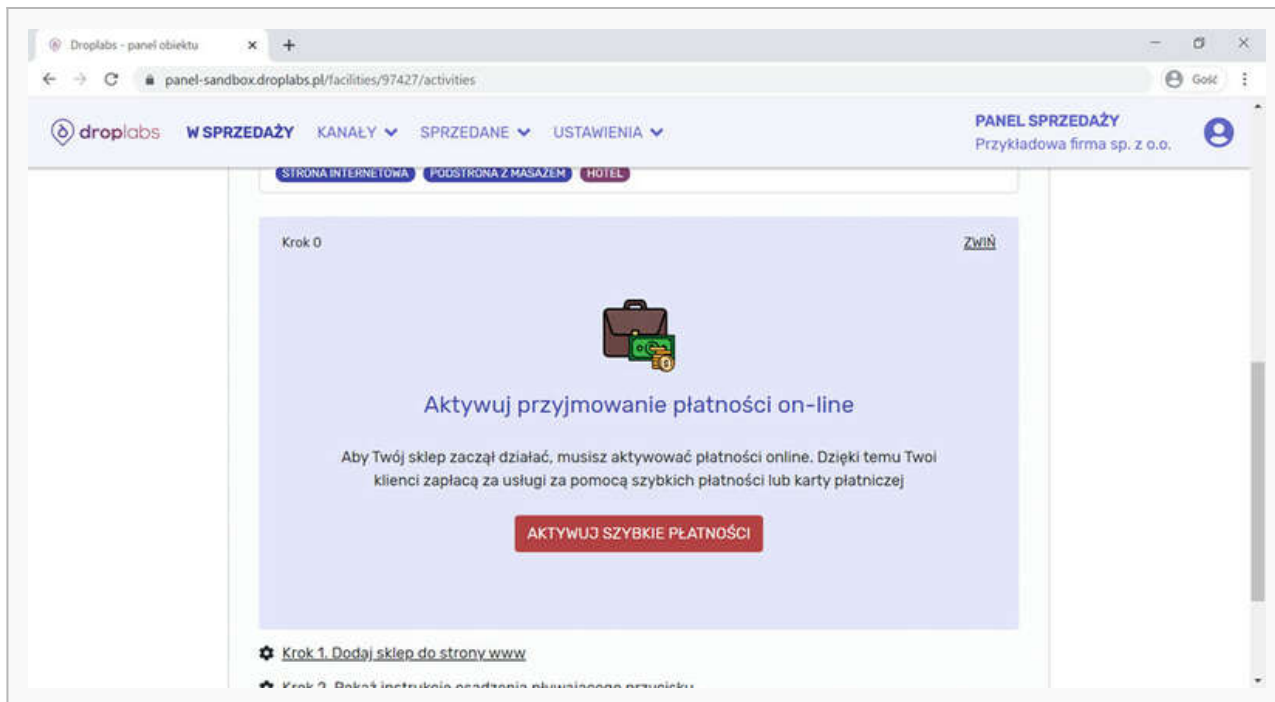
Droplabs - panel obiektu
panel-sandbox.droplabs.pl/facilities/97427/activities
Gość

droplabs W SPRZEDAŻY KANAŁY SPRZEDANE USTAWIENIA
PANEL SPRZEDAŻY
Przykładowa firma sp. z o.o.

STRONA INTERNETOWA PODSTRONA Z MASAŻEM HOTEL

Krok 0
ZWIŃ

Aktywuj przyjmowanie płatności on-line

Aby Twój sklep zaczął działać, musisz aktywować płatności online. Dzięki temu Twoi klienci zapłacą za usługi za pomocą szybkich płatności lub karty płatniczej

AKTYWUJ SZYBKIE PŁATNOŚCI

Krok 1. Dodaj sklep do strony www

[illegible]